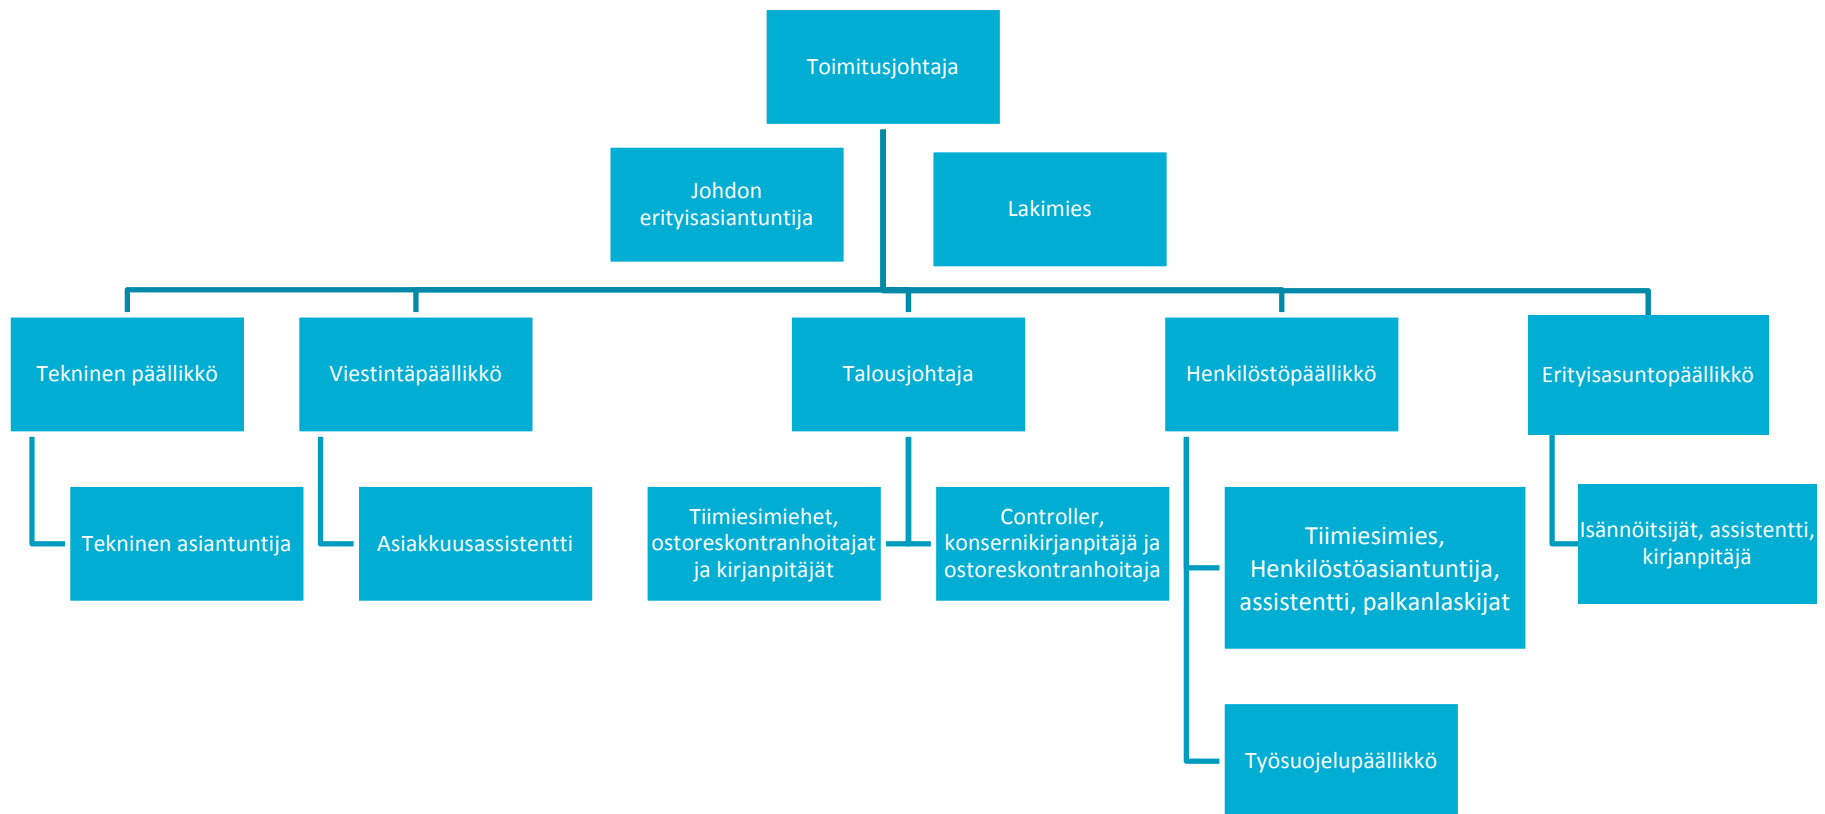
Toimitusjohtaja

Johdon erityisasiantuntija

Lakimies

Tekninen päällikkö

Viestintäpäällikkö

Talousjohtaja

Henkilöstöpäällikkö

Erityisasuntopäällikkö

Tekninen asiantuntija

Asiakkuusassistentti

Tiimiesimiehet, ostoreskontranhoitajat ja kirjanpitäjät

Controller, konsernikirjanpitäjä ja ostoreskontranhoitaja

Tiimiesimies, Henkilöstöasiantuntija, assistentti, palkanlaskijat

Työsuojelupäällikkö

Isännöitsijät, assistentti, kirjanpitäjä